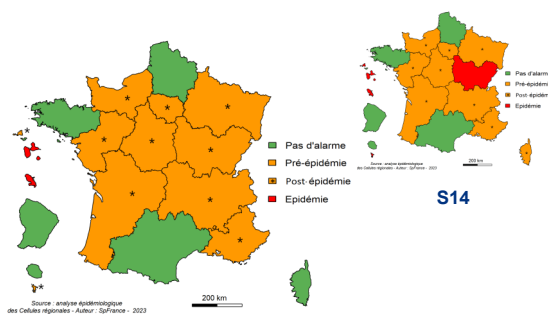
Pas d'alarme
Pré-épidémie
Post-épidémie
Epidémie

200 km

Source : analyse épidémiologique des Cellules régionales - Auteur : SpFrance - 2023

Pas d'alarme
Pré-épidémie
Post-épidémie
Epidémie

200 km

Source : analyse épidémiologique des Cellules régionales - Auteur : SpFrance - 2023

S14